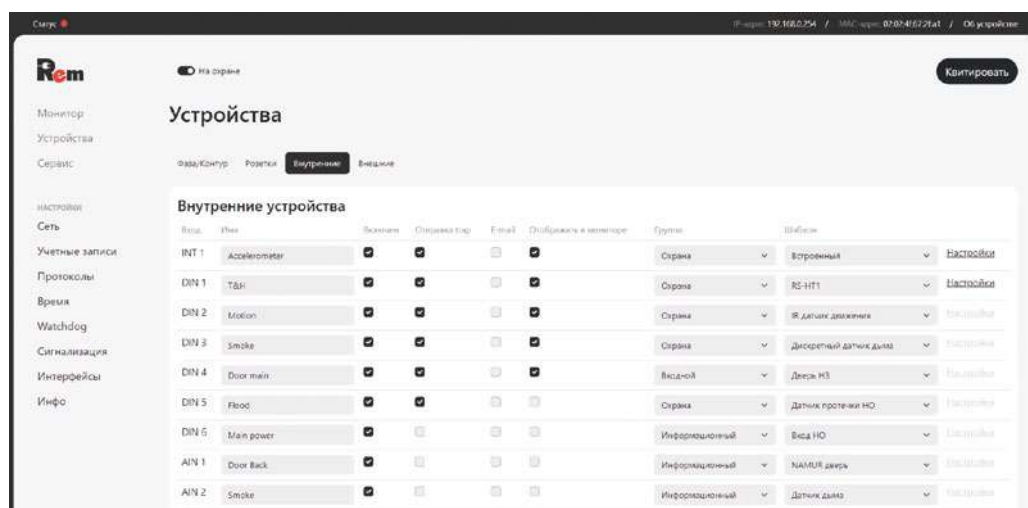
Статус

IP-адрес: 192.168.0.254 / MAC-адрес: 02:02:4f:67:2f:a1 / Об устройстве

Rem

На охране

Квитировать

Монитор
Устройства
Сервис

НАСТРОЙКИ
Сеть
Учетные записи
Протоколы
Время
Watchdog
Сигнализация
Интерфейсы
Инфо

Устройства

Фаза/Контур Розетки Внутренние Внешние

Внутренние устройства

| Вход | Имя | Включен | Отправка trap | E-mail | Отображать в мониторе | Группа | Шаблон | |
|---|---|---|---|---|---|---|---|---|
| INT 1 | Accelerometer | | | | | Охрана | Встроенный | Настройки |
| DIN 1 | T&H | | | | | Охрана | RS-HT1 | Настройки |
| DIN 2 | Motion | | | | | Охрана | IR датчик движения | Настройки |
| DIN 3 | Smoke | | | | | Охрана | Дискретный датчик дыма | Настройки |
| DIN 4 | Door main | | | | | Входной | Дверь НЗ | Настройки |
| DIN 5 | Flood | | | | | Охрана | Датчик протечки НО | Настройки |
| DIN 6 | Main power | | | | | Информационный | Вход НО | Настройки |
| AIN 1 | Door Back | | | | | Информационный | NAMUR дверь | Настройки |
| AIN 2 | Smoke | | | | | Информационный | Датчик дыма | Настройки |